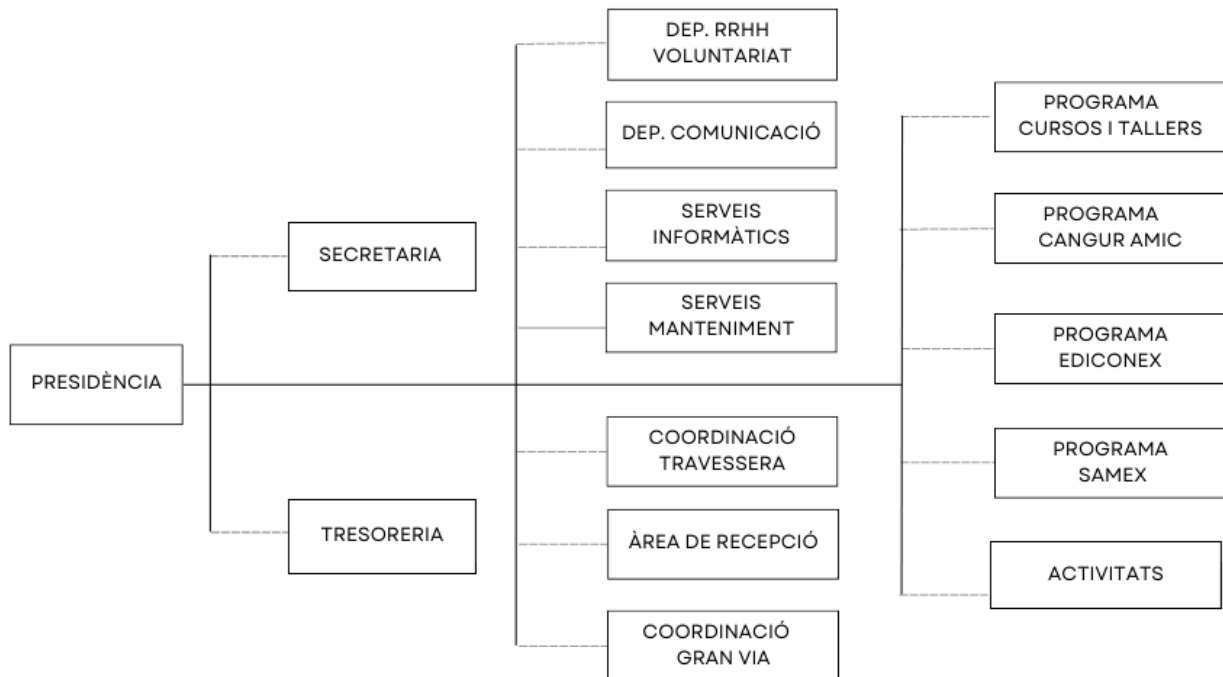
PRESIDÈNCIA

SECRETARIA

TRESORERIA

DEP. RRHH VOLUNTARIAT

DEP. COMUNICACIÓ

SERVEIS INFORMÀTICS

SERVEIS MANTENIMENT

COORDINACIÓ TRAVESSERA

ÀREA DE RECEPCIÓ

COORDINACIÓ GRAN VIA

PROGRAMA CURSOS I TALLERS

PROGRAMA CANGUR AMIC

PROGRAMA EDICONEX

PROGRAMA SAMEX

ACTIVITATS